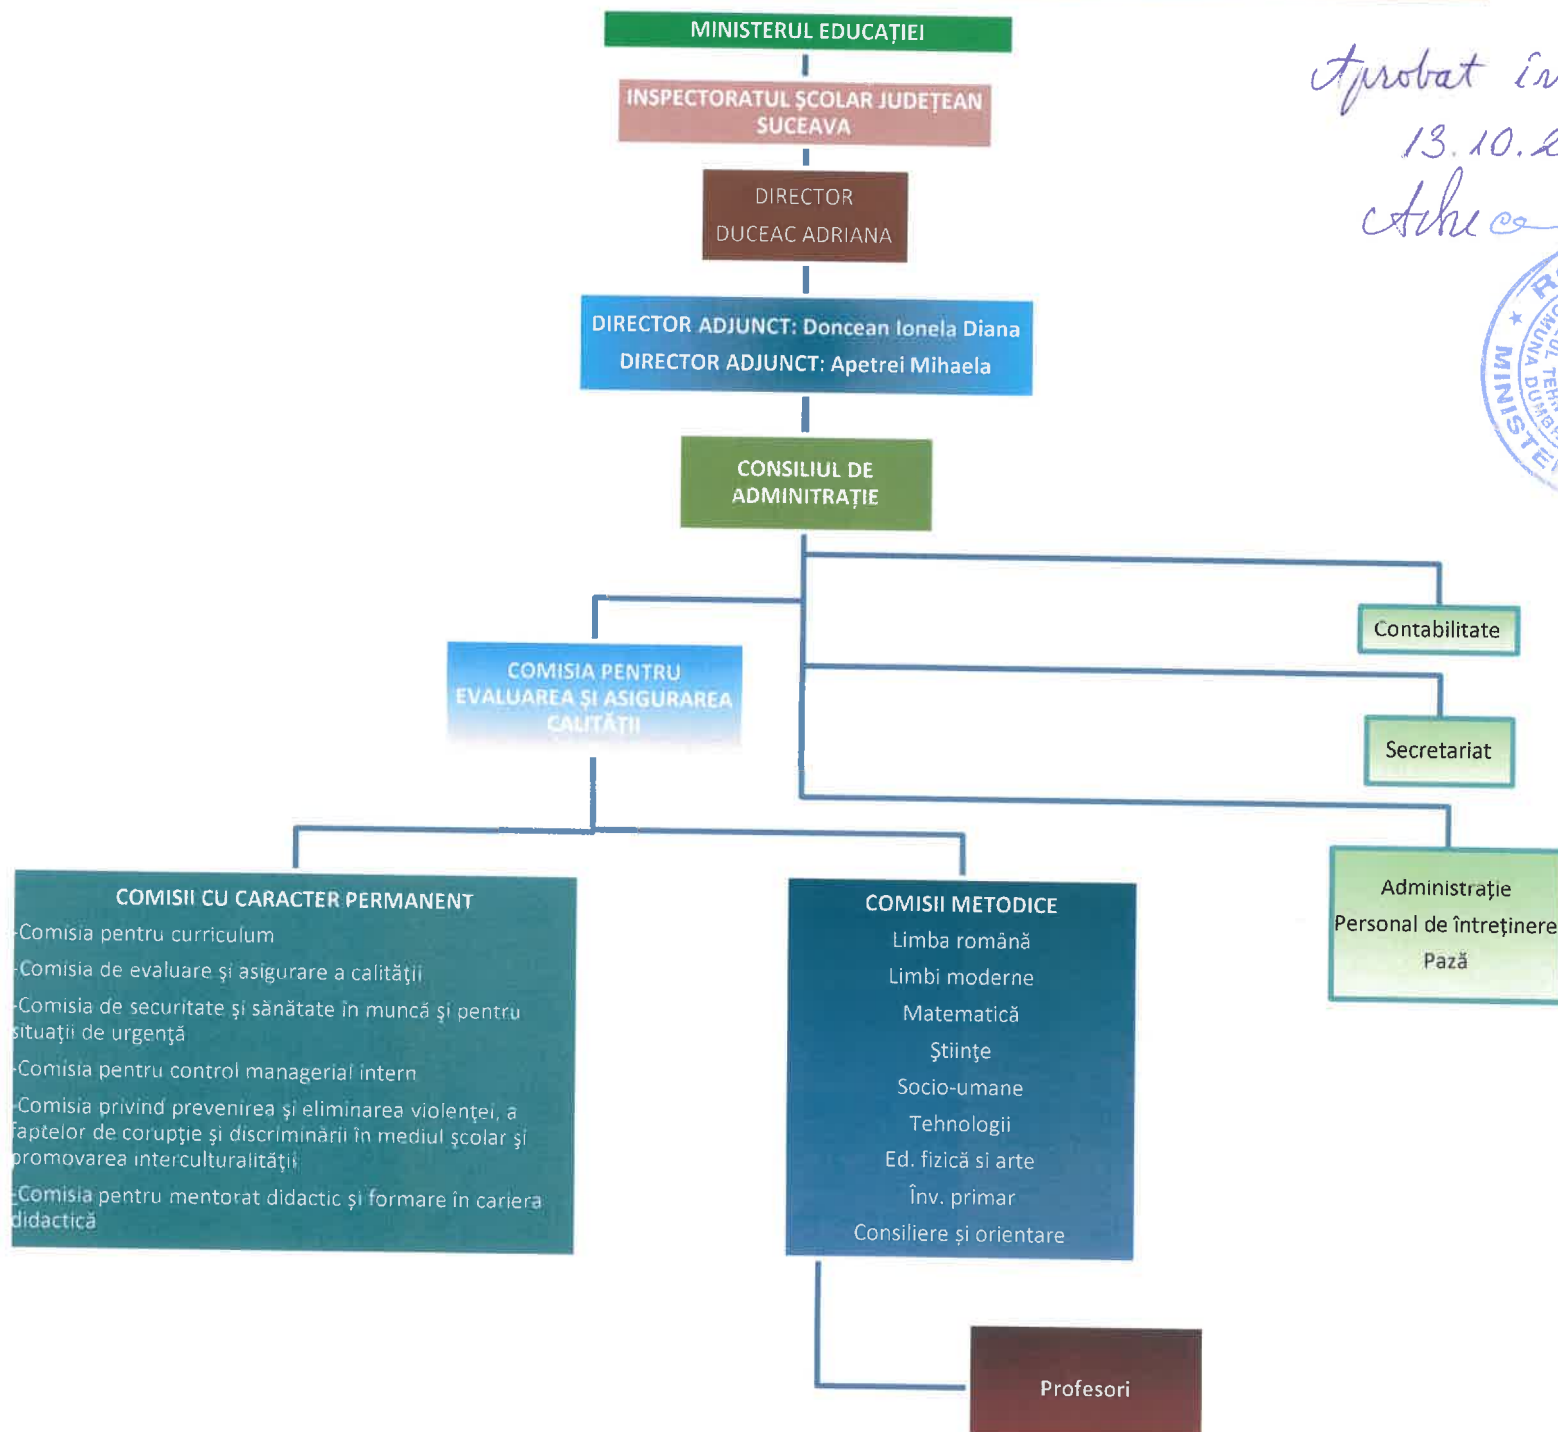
MINISTERUL EDUCAȚIEI

INSPECTORATUL ȘCOLAR JUDEȚEAN SUCEAVA

DIRECTOR
DUCEAC ADRIANA

DIRECTOR ADJUNCT: Doncean Ionela Diana
DIRECTOR ADJUNCT: Apetrei Mihaela

CONSILIUL DE ADMINITRAȚIE

Aprobat în
13.10.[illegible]
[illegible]

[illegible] MINISTE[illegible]

Contabilitate

Secretariat

COMISIA PENTRU EVALUAREA ȘI ASIGURAREA CALITĂȚII

Administrație
Personal de întreţinere
Pază

COMISII CU CARACTER PERMANENT
-Comisia pentru curriculum
-Comisia de evaluare și asigurare a calității
-Comisia de securitate și sănătate în muncă și pentru situații de urgență
-Comisia pentru control managerial intern
-Comisia privind prevenirea și eliminarea violenței, a faptelor de corupție și discriminării în mediul școlar și promovarea interculturalității
-Comisia pentru mentorat didactic și formare în cariera didactică

COMISII METODICE
Limba română
Limbi moderne
Matematică
Ştiinţe
Socio-umane
Tehnologii
Ed. fizică si arte
Înv. primar
Consiliere și orientare

Profesori